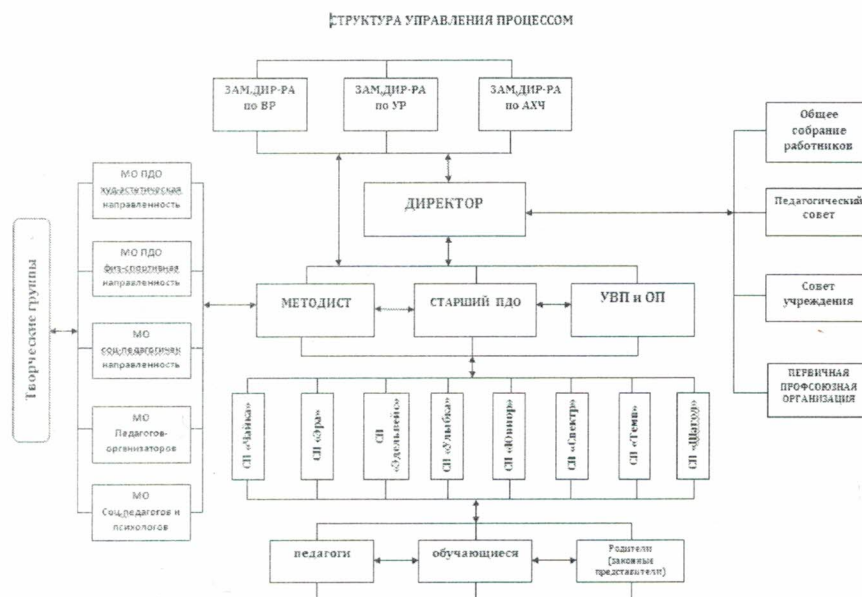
СТРУКТУРА УПРАВЛЕНИЯ ПРОЦЕССОМ

ЗАМ.ДИР-РА по ВР

ЗАМ.ДИР-РА по УР

ЗАМ.ДИР-РА по АХЧ

Общее собрание работников

Педагогический совет

Совет учреждения

ПЕРВИЧНАЯ ПРОФСОЮЗНАЯ ОРГАНИЗАЦИЯ

ДИРЕКТОР

Творческие группы

МО ПДО худ.-эстетическая направленность

МО ПДО физ.-спортивная направленность

МО соц.-педагогичек направленность

МО Педагогов-организаторов

МО Соц.педагогов и психологов

МЕТОДИСТ

СТАРШИЙ ПДО

УВП и ОП

СП «Чайка»

СП «Эра»

СП «Эдельвейс»

СП «Улыбка»

СП «Юниор»

СП «Спектр»

СП «Темп»

СП «Шагудо»

педагоги

обучающиеся

Родители (законные представители)